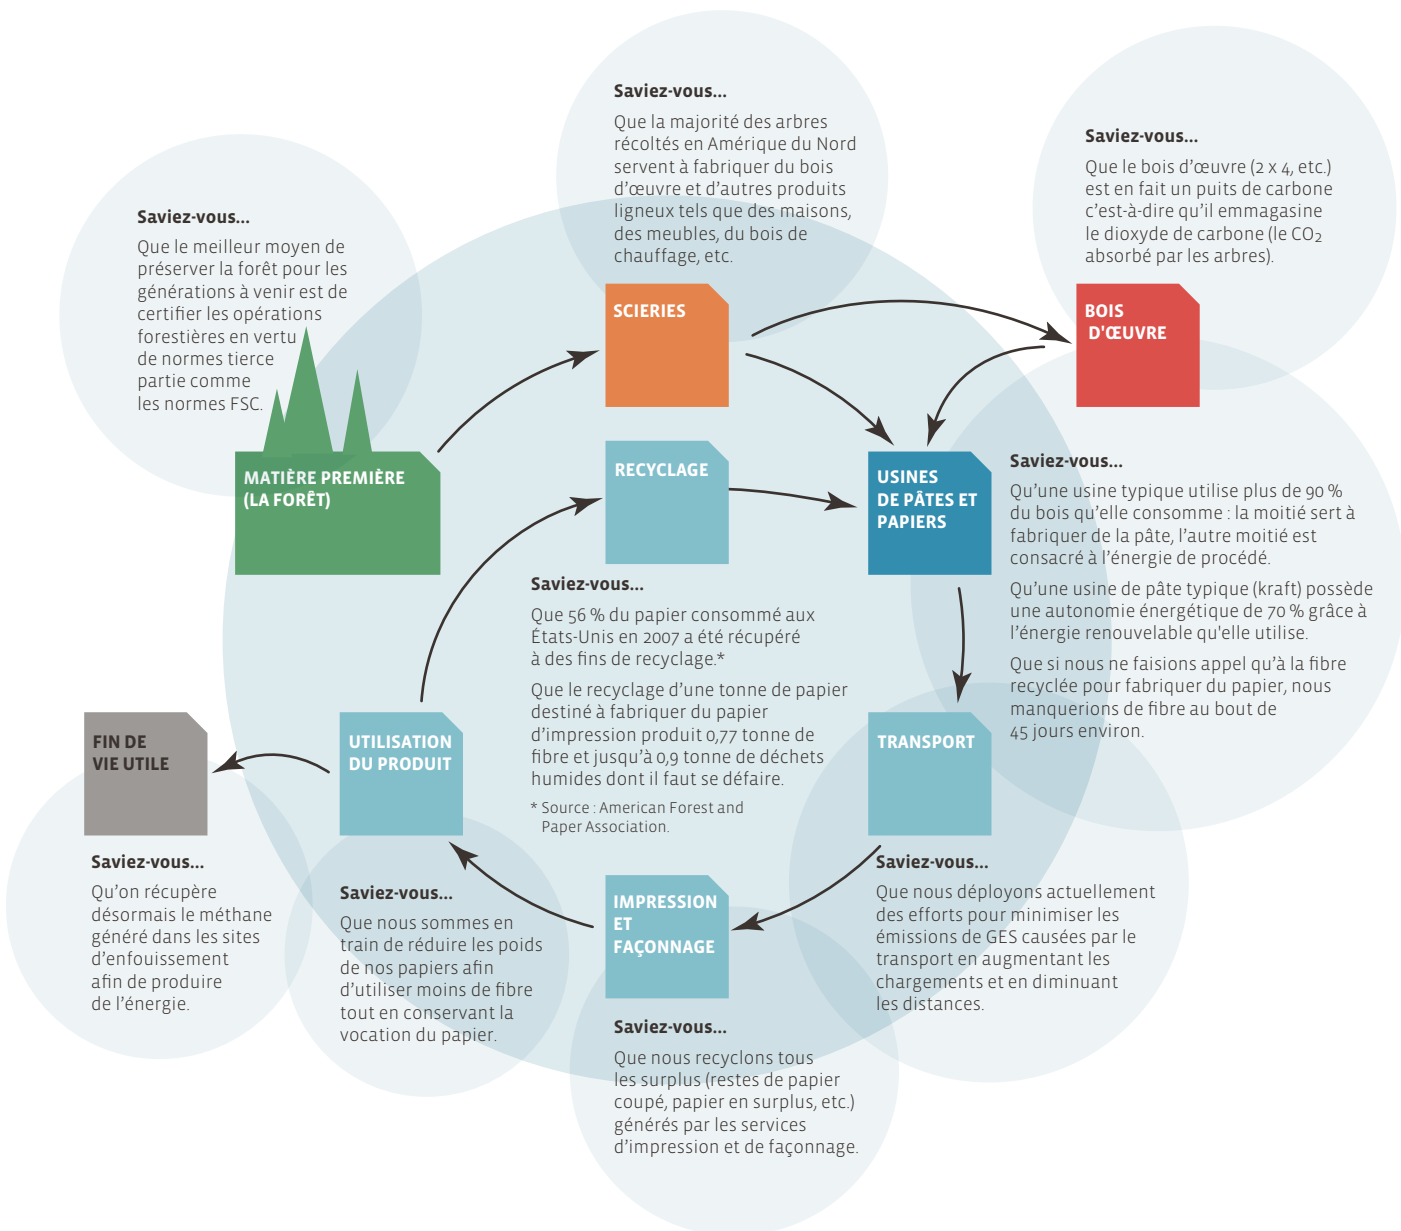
Saviez-vous...

Que la majorité des arbres récoltés en Amérique du Nord servent à fabriquer du bois d'œuvre et d'autres produits ligneux tels que des maisons, des meubles, du bois de chauffage, etc.

Saviez-vous...

Que le bois d'œuvre (2 x 4, etc.) est en fait un puits de carbone c'est-à-dire qu'il emmagasine le dioxyde de carbone (le $CO_2$ absorbé par les arbres).

Saviez-vous...

Que le meilleur moyen de préserver la forêt pour les générations à venir est de certifier les opérations forestières en vertu de normes tierce partie comme les normes FSC.

SCIERIES

BOIS D'ŒUVRE

MATIÈRE PREMIÈRE (LA FORÊT)

RECYCLAGE

USINES DE PÂTES ET PAPIERS

Saviez-vous...

Qu'une usine typique utilise plus de 90 % du bois qu'elle consomme : la moitié sert à fabriquer de la pâte, l'autre moitié est consacré à l'énergie de procédé.

Qu'une usine de pâte typique (kraft) possède une autonomie énergétique de 70 % grâce à l'énergie renouvelable qu'elle utilise.

Que si nous ne faisions appel qu'à la fibre recyclée pour fabriquer du papier, nous manquerions de fibre au bout de 45 jours environ.

Saviez-vous...

Que 56 % du papier consommé aux États-Unis en 2007 a été récupéré à des fins de recyclage.*

Que le recyclage d'une tonne de papier destiné à fabriquer du papier d'impression produit 0,77 tonne de fibre et jusqu'à 0,9 tonne de déchets humides dont il faut se défaire.

* Source : American Forest and Paper Association.

FIN DE VIE UTILE

UTILISATION DU PRODUIT

TRANSPORT

Saviez-vous...

Qu'on récupère désormais le méthane généré dans les sites d'enfouissement afin de produire de l'énergie.

Saviez-vous...

Que nous sommes en train de réduire les poids de nos papiers afin d'utiliser moins de fibre tout en conservant la vocation du papier.

IMPRESSION ET FAÇONNAGE

Saviez-vous...

Que nous déployons actuellement des efforts pour minimiser les émissions de GES causées par le transport en augmentant les chargements et en diminuant les distances.

Saviez-vous...

Que nous recyclons tous les surplus (restes de papier coupé, papier en surplus, etc.) générés par les services d'impression et de façonnage.